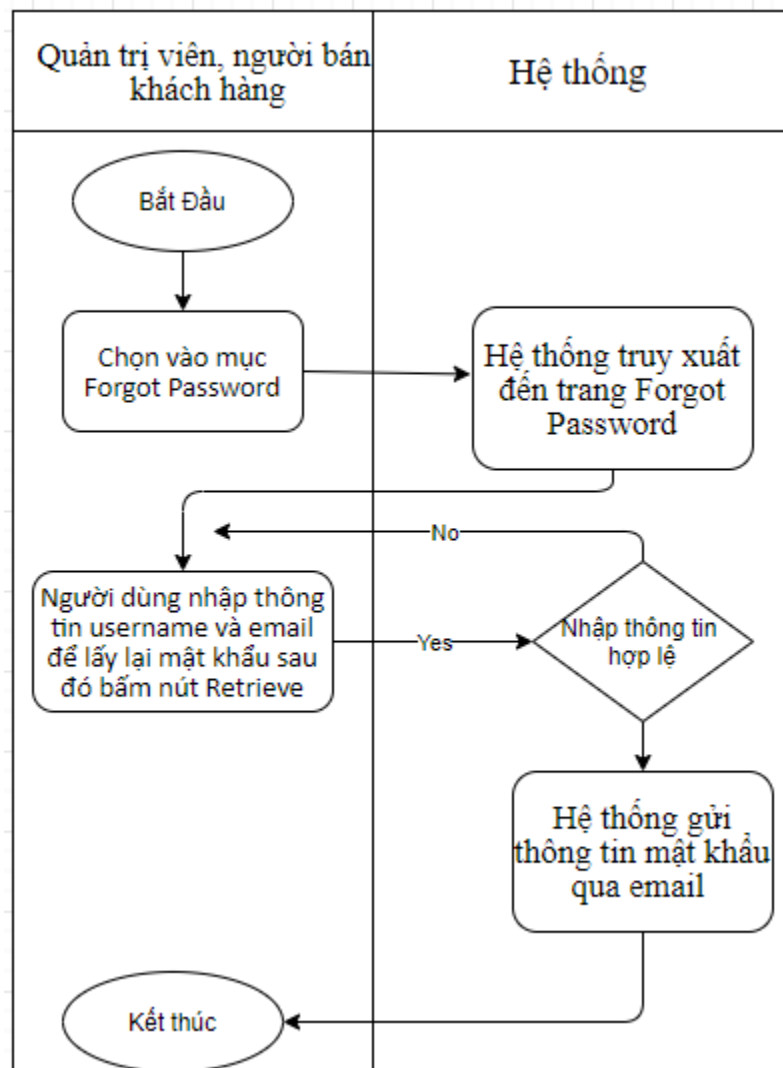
Quản trị viên, người bán khách hàng

Hệ thống

Bắt Đầu

Chọn vào mục Forgot Password

Hệ thống truy xuất đến trang Forgot Password

No

Người dùng nhập thông tin username và email để lấy lại mật khẩu sau đó bấm nút Retrieve

Yes

Nhập thông tin hợp lệ

Hệ thống gửi thông tin mật khẩu qua email

Kết thúc